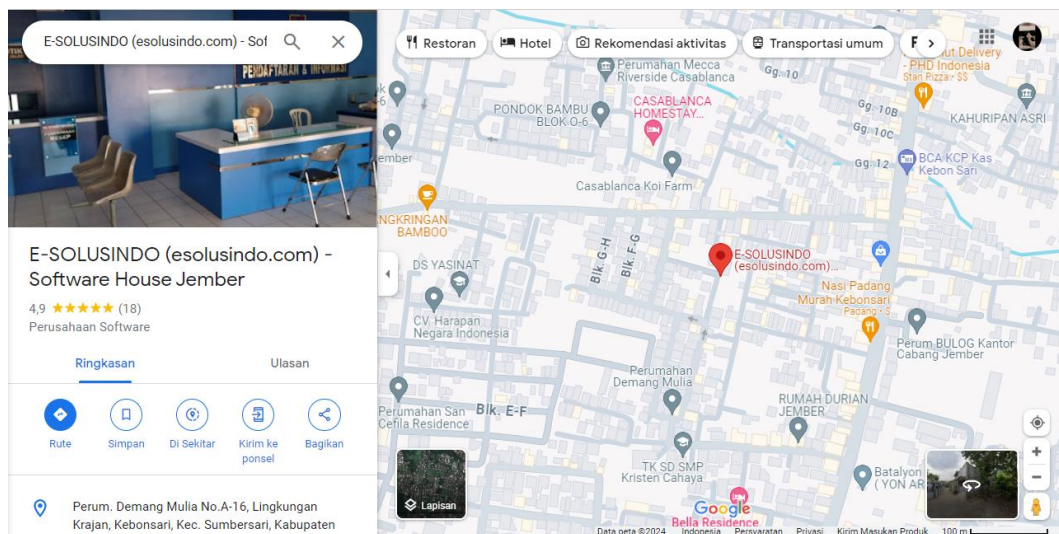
E-SOLUSINDO (esolusindo.com) - Sof

PENDAFTARAN & INFORMASI

E-SOLUSINDO (esolusindo.com) - Software House Jember

4,9 ★★★★★ (18)

Perusahaan Software

Ringkasan

Ulasan

Rute

Simpan

Di Sekitar

Kirim ke ponsel

Bagikan

Perum. Demang Mulia No.A-16, Lingkungan Krajan, Kebonsari, Kec. Sumbersari, Kabupaten

Restoran

Hotel

Rekomendasi aktivitas

Transportasi umum

F

Perumahan Mecca Riverside Casablanca

Gg. 10

ut Delivery - PHD Indonesia

Stan Pizza · $$

PONDOK BAMBU BLOK O-6

CASABLANCA HOMESTAY...

Gg. 10B

Gg. 10C

KAHURIPAN ASRI

ember

Gg. 12

BCA KCP Kas Kebon Sari

Casablanca Koi Farm

NGKRINGAN BAMBOO

Blk. G-H

Blk. F-G

E-SOLUSINDO (esolusindo.com)...

DS YASINAT

Nasi Padang Murah Kebonsari

Padang · $

CV. Harapan Negara Indonesia

Perum BULOG Kantor Cabang Jember

Perumahan Demang Mulia

Perumahan San Cefila Residence

Blk. E-F

RUMAH DURIAN JEMBER

TK SD SMP Kristen Cahaya

Batalyon ( YON AR

Lapisan

Google

Bella Residence

Data peta ©2024 Indonesia Persyaratan Privasi Kirim Masukan Produk 100 m